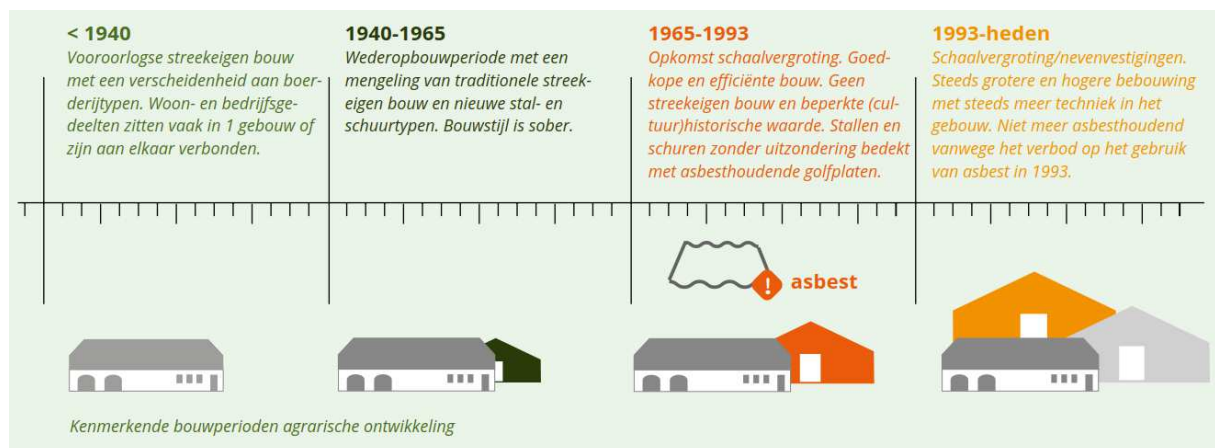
< 1940
Vooroorlogse streekeigen bouw met een verscheidenheid aan boerderijtypen. Woon- en bedrijfsgedeelten zitten vaak in 1 gebouw of zijn aan elkaar verbonden.

1940-1965
Wederopbouwperiode met een mengeling van traditionele streekeigen bouw en nieuwe stal- en schuurtypen. Bouwstijl is sober.

1965-1993
Opkomst schaalvergroting. Goedkope en efficiënte bouw. Geen streekeigen bouw en beperkte (cultuur)historische waarde. Stallen en schuren zonder uitzondering bedekt met asbesthoudende golfplaten.

1993-heden
Schaalvergroting/nevenvestigingen. Steeds grotere en hogere bebouwing met steeds meer techniek in het gebouw. Niet meer asbesthoudend vanwege het verbod op het gebruik van asbest in 1993.

asbest

Kenmerkende bouwperioden agrarische ontwikkeling